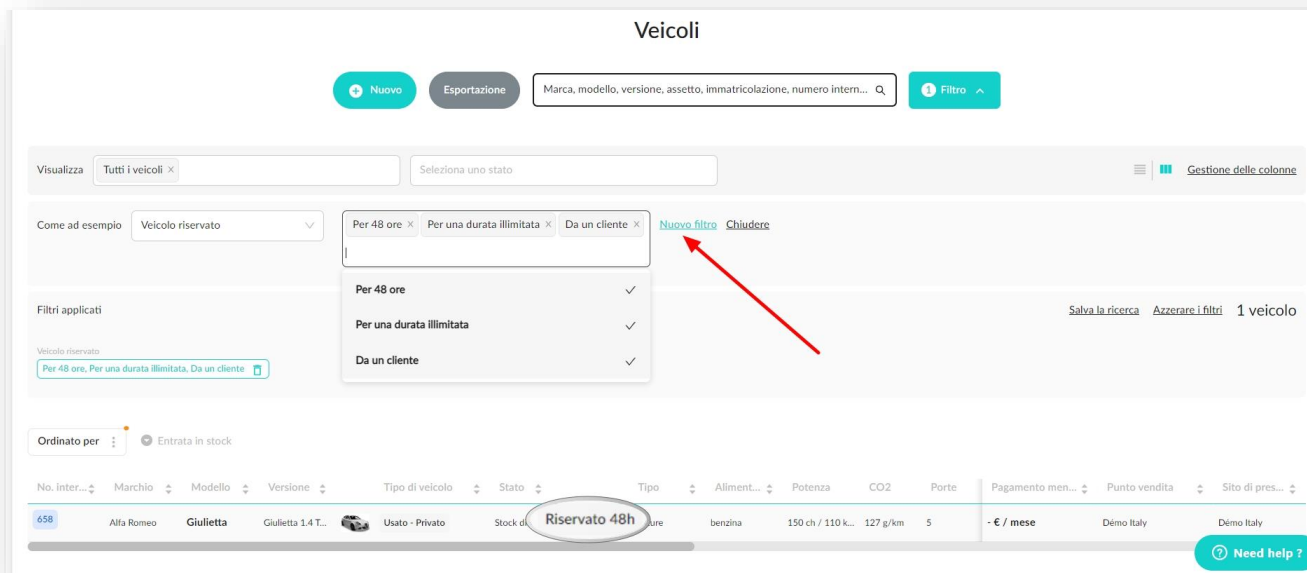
Veicoli

Nuovo Esportazione Marca, modello, versione, assetto, immatricolazione, numero intern... 1 Filtro

Visualizza Tutti i veicoli × Seleziona uno stato Gestione delle colonne

Come ad esempio Veicolo riservato Per 48 ore × Per una durata illimitata × Da un cliente × Nuovo filtro Chiudere

Per 48 ore
Per una durata illimitata
Da un cliente

Filtri applicati Salva la ricerca Azzerare i filtri 1 veicolo

Veicolo riservato
Per 48 ore, Per una durata illimitata, Da un cliente

Ordinato per Entrata in stock

| No. inter... | Marchio | Modello | Versione | Tipo di veicolo | Stato | Tipo | Aliment... | Potenza | CO2 | Porte | Pagamento men... | Punto vendita | Sito di pres... |
|---|---|---|---|---|---|---|---|---|---|---|---|---|---|
| 658 | Alfa Romeo | Giulietta | Giulietta 1.4 T... | Usato - Privato | Stock di Riservato 48h | ure | benzina | 150 ch / 110 k... | 127 g/km | 5 | - € / mese | Démo Italy | Démo Italy |

Need help ?